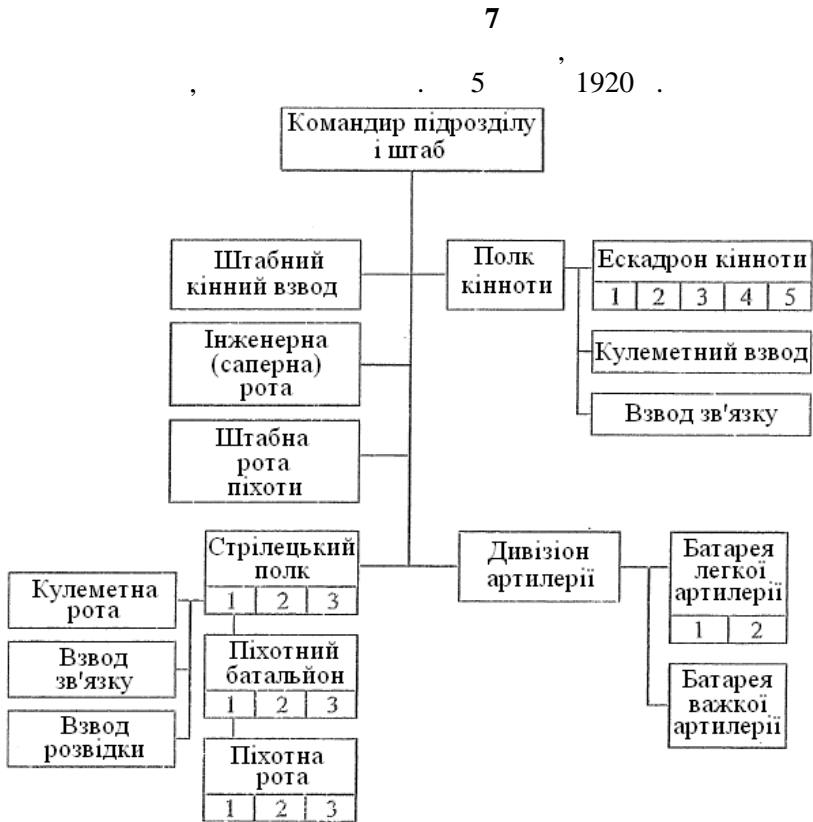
7

, . 5 1920 .

Командир підрозділу і штаб

Штабний кінний взвод

Полк кінноти

Ескадрон кінноти

| 1 | 2 | 3 | 4 | 5 |
|---|---|---|---|---|

Кулеметний взвод

Взвод зв'язку

Інженерна (саперна) рота

Штабна рота піхоти

Стрілецький полк

| 1 | 2 | 3 |
|---|---|---|

Дивізіон артилерії

Батарея легкої артилерії

| 1 | 2 |
|---|---|

Батарея важкої артилерії

Кулеметна рота

Взвод зв'язку

Взвод розвідки

Піхотний батальйон

| 1 | 2 | 3 |
|---|---|---|

Піхотна рота

| 1 | 2 | 3 |
|---|---|---|